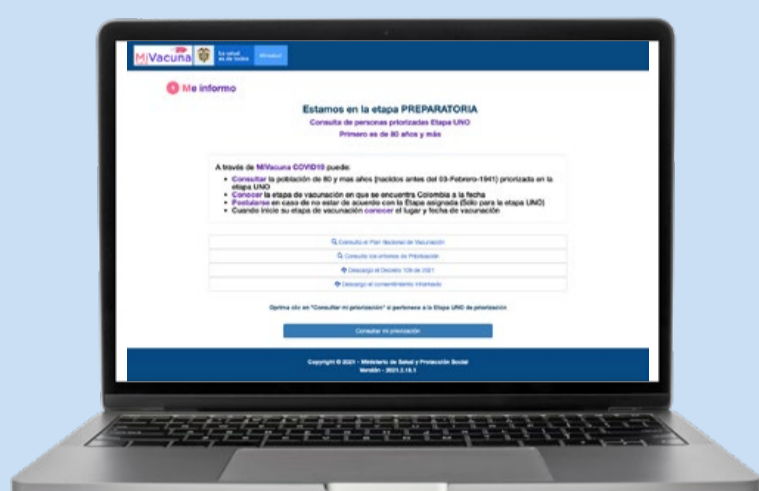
MiVacuna La salud es de todos MinSalud

1 Me informo

Estamos en la etapa PREPARATORIA

Consulta de personas priorizadas Etapa UNO

Primero es de 80 años y más

A través de MiVacuna COVID19 puede:

- Consultar la población de 80 y mas años (nacidos antes del 03-Febrero-1941) priorizada en la etapa UNO
- Conocer la etapa de vacunación en que se encuentra Colombia a la fecha
- Postularse en caso de no estar de acuerdo con la Etapa asignada (Sólo para la etapa UNO)
- Cuando inicie su etapa de vacunación conocer el lugar y fecha de vacunación

Consulte el Plan Nacional de Vacunación

Consulte los criterios de Priorización

Descargue el Decreto 109 de 2021

Descargue el consentimiento informado

Oprima clic en "Consultar mi priorización" si pertenece a la Etapa UNO de priorización

Consultar mi priorización

Copyright © 2021 - Ministerio de Salud y Protección Social
Versión - 2021.2.16.1